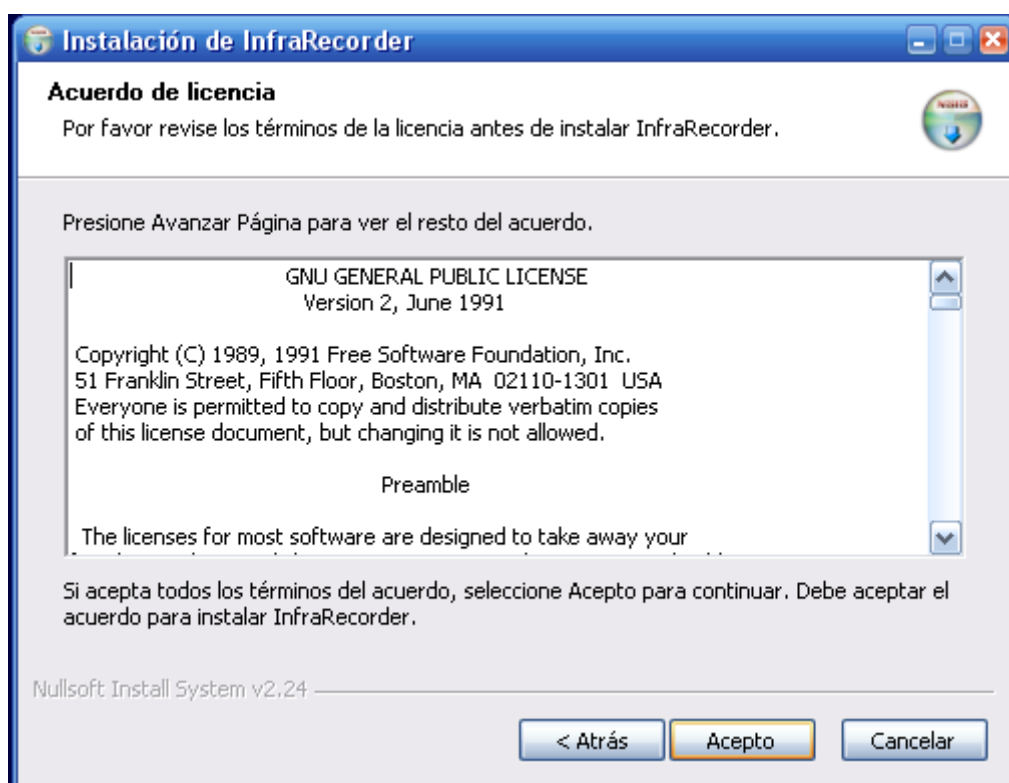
Instalación de InfraRecorder

Acuerdo de licencia

Por favor revise los términos de la licencia antes de instalar InfraRecorder.

Presione Avanzar Página para ver el resto del acuerdo.

GNU GENERAL PUBLIC LICENSE
Version 2, June 1991

Copyright (C) 1989, 1991 Free Software Foundation, Inc.
51 Franklin Street, Fifth Floor, Boston, MA 02110-1301 USA
Everyone is permitted to copy and distribute verbatim copies
of this license document, but changing it is not allowed.

Preamble

The licenses for most software are designed to take away your
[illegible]

Si acepta todos los términos del acuerdo, seleccione Acepto para continuar. Debe aceptar el acuerdo para instalar InfraRecorder.

Nullsoft Install System v2.24

< Atrás
Acepto
Cancelar